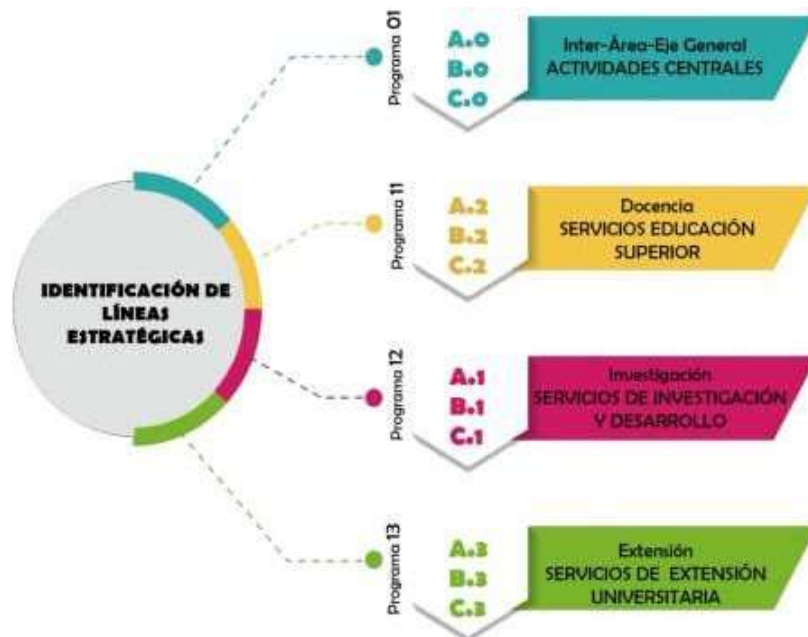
IDENTIFICACIÓN DE LÍNEAS ESTRATÉGICAS

Programa 01
A.0
B.0
C.0
Inter-Área-Eje General
ACTIVIDADES CENTRALES

Programa 11
A.2
B.2
C.2
Docencia
SERVICIOS EDUCACIÓN SUPERIOR

Programa 12
A.1
B.1
C.1
Investigación
SERVICIOS DE INVESTIGACIÓN Y DESARROLLO

Programa 13
A.3
B.3
C.3
Extensión
SERVICIOS DE EXTENSIÓN UNIVERSITARIA